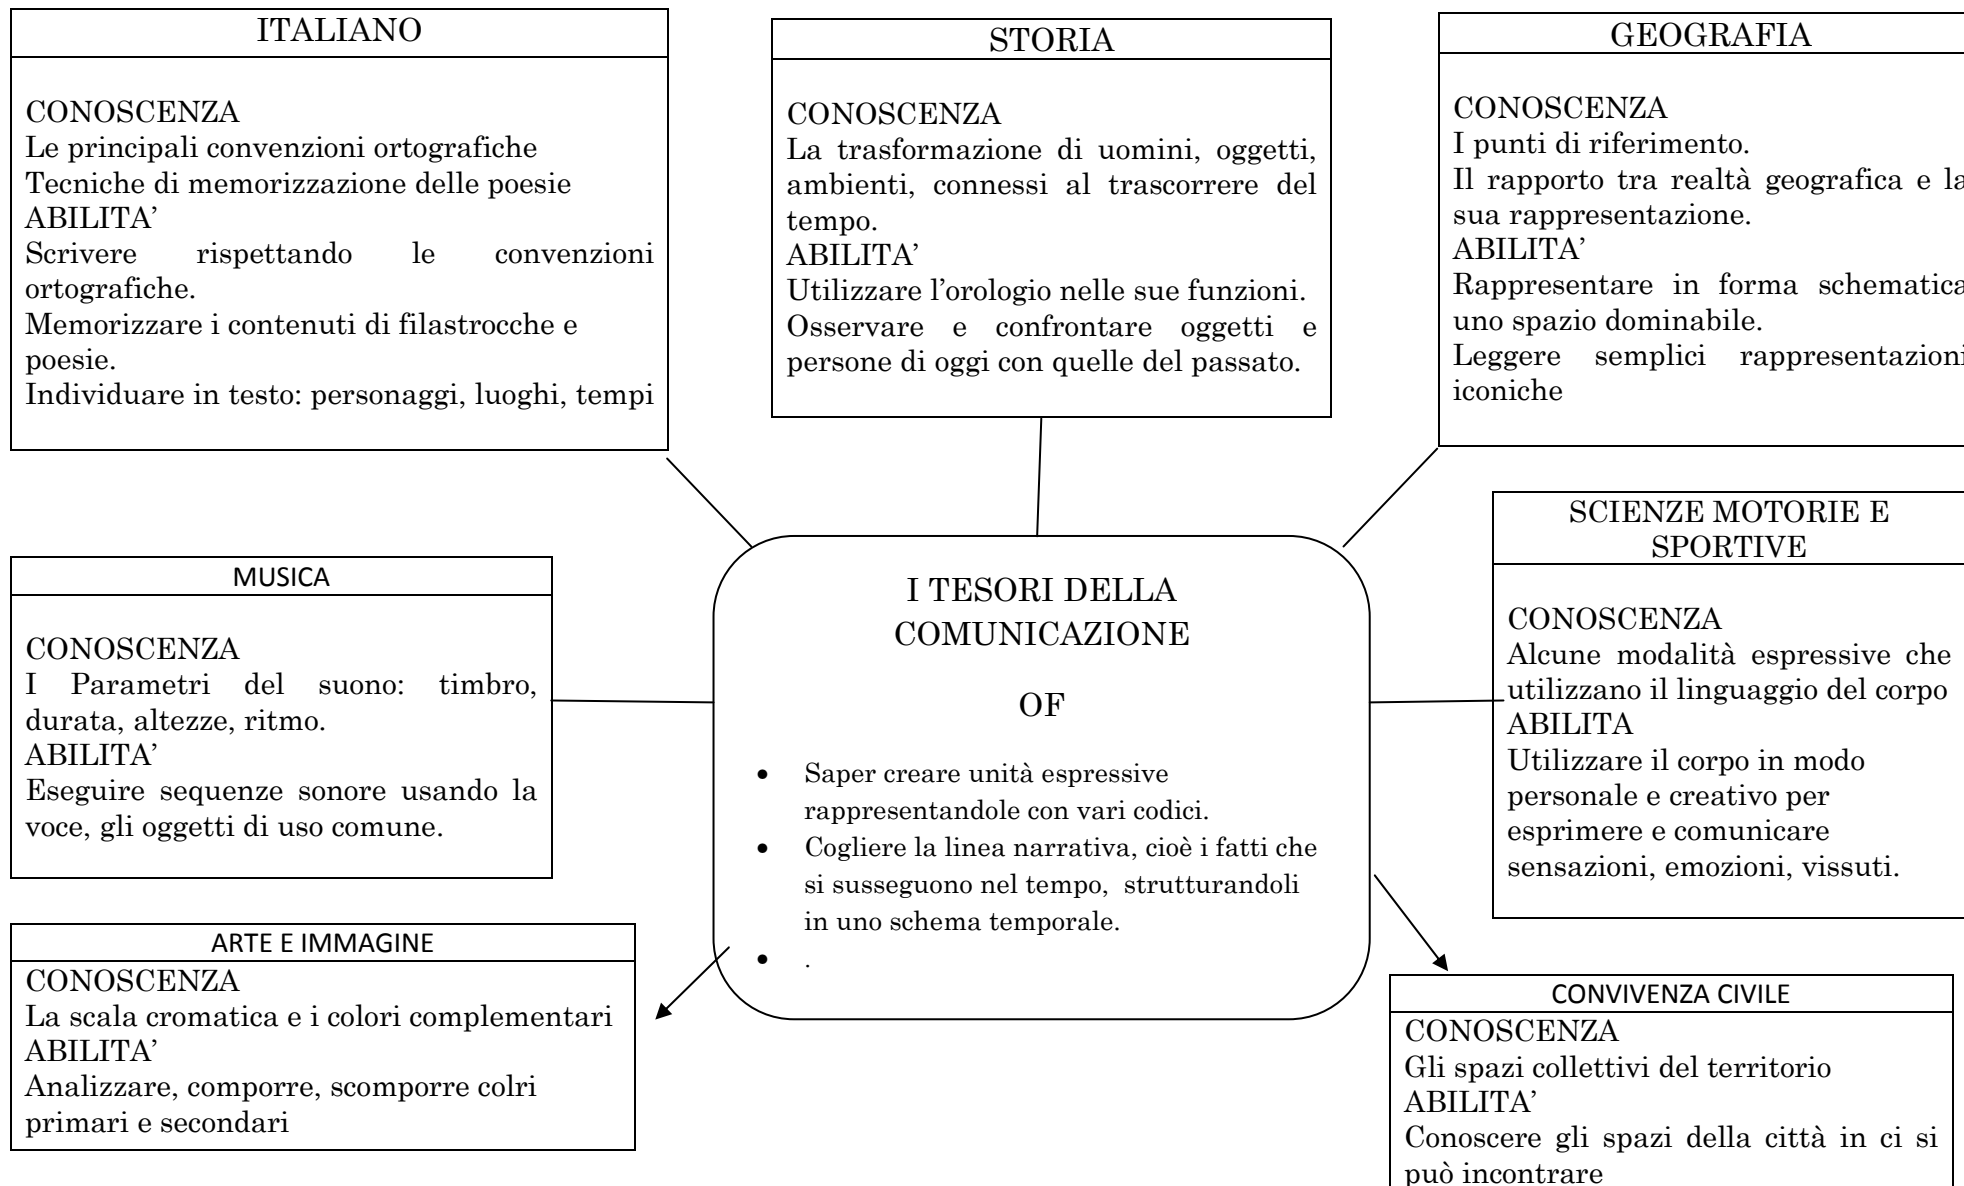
ITALIANO

CONOSCENZA
Le principali convenzioni ortografiche
Tecniche di memorizzazione delle poesie
ABILITA'
Scrivere rispettando le convenzioni ortografiche.
Memorizzare i contenuti di filastrocche e poesie.
Individuare in testo: personaggi, luoghi, tempi

STORIA

CONOSCENZA
La trasformazione di uomini, oggetti, ambienti, connessi al trascorrere del tempo.
ABILITA'
Utilizzare l'orologio nelle sue funzioni.
Osservare e confrontare oggetti e persone di oggi con quelle del passato.

GEOGRAFIA

CONOSCENZA
I punti di riferimento.
Il rapporto tra realtà geografica e la sua rappresentazione.
ABILITA'
Rappresentare in forma schematica uno spazio dominabile.
Leggere semplici rappresentazioni iconiche

MUSICA

CONOSCENZA
I Parametri del suono: timbro, durata, altezze, ritmo.
ABILITA'
Eseguire sequenze sonore usando la voce, gli oggetti di uso comune.

I TESORI DELLA COMUNICAZIONE

OF

- Saper creare unità espressive rappresentandole con vari codici.
- Cogliere la linea narrativa, cioè i fatti che si susseguono nel tempo, strutturandoli in uno schema temporale.
- .

SCIENZE MOTORIE E SPORTIVE

CONOSCENZA
Alcune modalità espressive che utilizzano il linguaggio del corpo
ABILITA
Utilizzare il corpo in modo personale e creativo per esprimere e comunicare sensazioni, emozioni, vissuti.

ARTE E IMMAGINE
CONOSCENZA
La scala cromatica e i colori complementari
ABILITA'
Analizzare, comporre, scomporre colri primari e secondari

CONVIVENZA CIVILE
CONOSCENZA
Gli spazi collettivi del territorio
ABILITA'
Conoscere gli spazi della città in ci si può incontrare